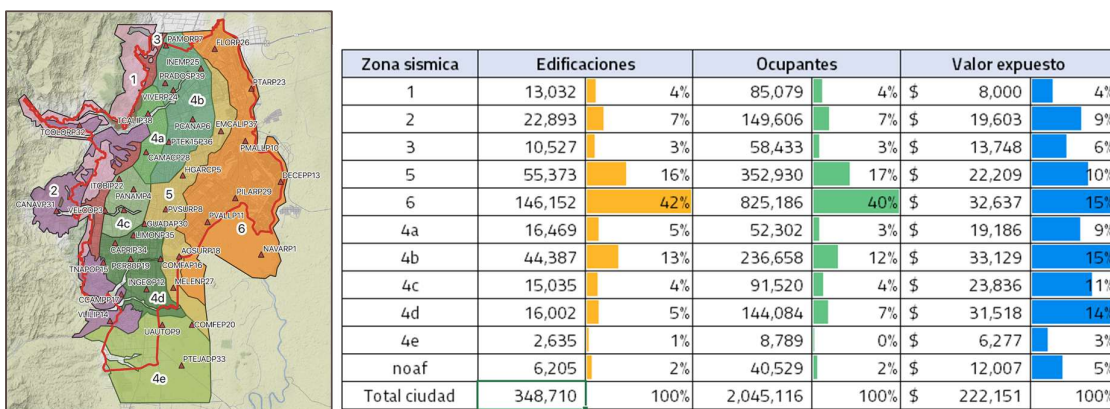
3 PAMOR97 FLORP26 1 INEMP25 PRADOSP39 VIVERP24 4b TCALIP38 4a PCANAP6 EMCALIP37 TCOLIP12 PTEK15P36 CAMACI78 PMALIP10 HGARCP5 ITCBIP22 5 DECEPP13 2 PANAMP4 PILARP29 CANAVP31 VELOCP3 PVSURP8 PVALLP11 4c GUADAP30 6 LIMONP35 AGSURP18 NAVARP1 CAPRIP34 TNAPOP15 PCRSOP19 COMFAP16 INGEOP12 MELENP27 CGAMP17 4d VILLIP14 UAUTOP9 COMFEP20 PTEJADP33 4e

| Zona sismica | Edificaciones | | Ocupantes | | Valor expuesto | |
|---|---|---|---|---|---|---|
| 1 | 13,032 | 4% | 85,079 | 4% | \$ 8,000 | 4% |
| 2 | 22,893 | 7% | 149,606 | 7% | \$ 19,603 | 9% |
| 3 | 10,527 | 3% | 58,433 | 3% | \$ 13,748 | 6% |
| 5 | 55,373 | 16% | 352,930 | 17% | \$ 22,209 | 10% |
| 6 | 146,152 | 42% | 825,186 | 40% | \$ 32,637 | 15% |
| 4a | 16,469 | 5% | 52,302 | 3% | \$ 19,186 | 9% |
| 4b | 44,387 | 13% | 236,658 | 12% | \$ 33,129 | 15% |
| 4c | 15,035 | 4% | 91,520 | 4% | \$ 23,836 | 11% |
| 4d | 16,002 | 5% | 144,084 | 7% | \$ 31,518 | 14% |
| 4e | 2,635 | 1% | 8,789 | 0% | \$ 6,277 | 3% |
| noaf | 6,205 | 2% | 40,529 | 2% | \$ 12,007 | 5% |
| Total ciudad | 348,710 | 100% | 2,045,116 | 100% | \$ 222,151 | 100% |